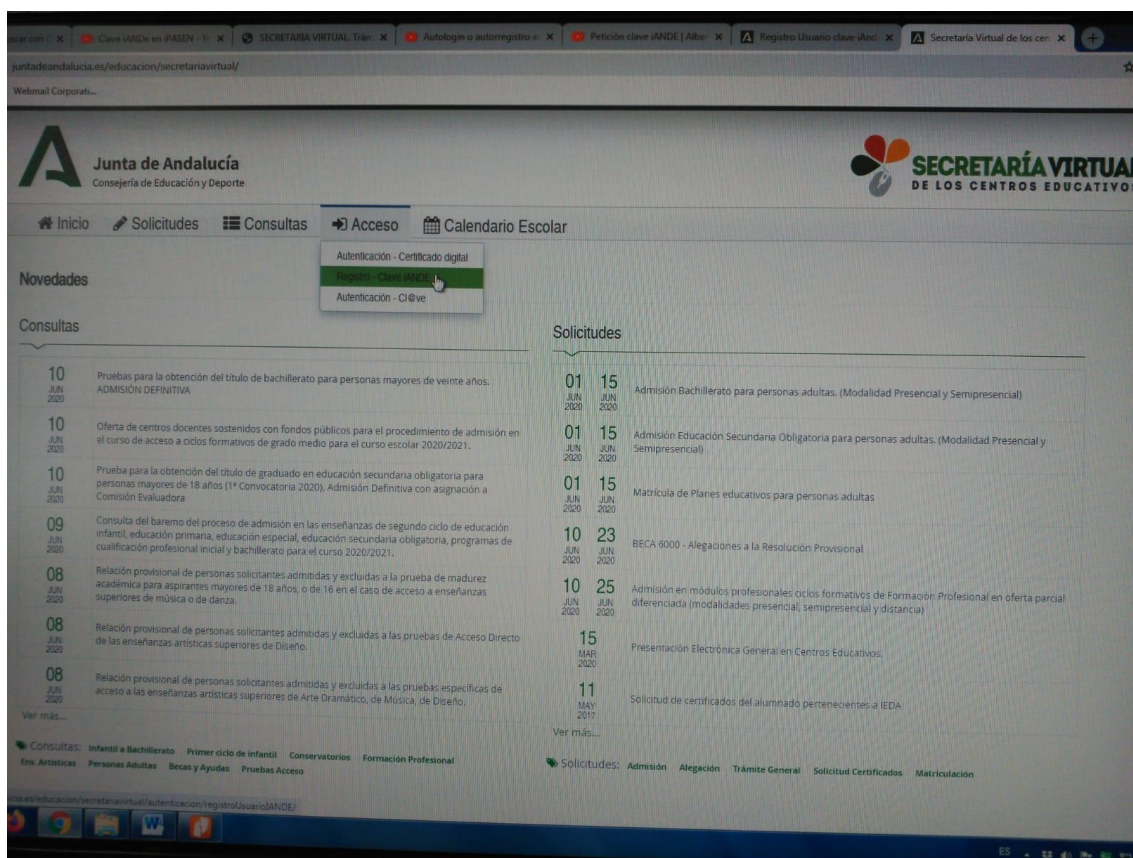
Clave iANDe en iPASEN | SECRETARIA VIRTUAL. Trám | Autologin o autorregistro | Petición clave iANDE | Registro Usuario clave iAnd | Secretaría Virtual de los cen

juntadeandalucia.es/educacion/secretariavirtual/

Webmail Corporati...

Junta de Andalucía
Consejería de Educación y Deporte

SECRETARÍA VIRTUAL
DE LOS CENTROS EDUCATIVOS

Inicio Solicitudes Consultas Acceso Calendario Escolar

Autenticación - Certificado digital
Registro - Clave iANDE
Autenticación - Cl@ve

Novedades

Consultas

10 JUN 2020 Pruebas para la obtención del título de bachillerato para personas mayores de veinte años. ADMISIÓN DEFINITIVA

10 JUN 2020 Oferta de centros docentes sostenidos con fondos públicos para el procedimiento de admisión en el curso de acceso a ciclos formativos de grado medio para el curso escolar 2020/2021.

10 JUN 2020 Prueba para la obtención del título de graduado en educación secundaria obligatoria para personas mayores de 18 años (1ª Convocatoria 2020). Admisión Definitiva con asignación a Comisión Evaluadora

09 JUN 2020 Consulta del baremo del proceso de admisión en las enseñanzas de segundo ciclo de educación infantil, educación primaria, educación especial, educación secundaria obligatoria, programas de cualificación profesional inicial y bachillerato para el curso 2020/2021.

08 JUN 2020 Relación provisional de personas solicitantes admitidas y excluidas a la prueba de madurez académica para aspirantes mayores de 18 años, o de 16 en el caso de acceso a enseñanzas superiores de música o de danza.

08 JUN 2020 Relación provisional de personas solicitantes admitidas y excluidas a las pruebas de Acceso Directo de las enseñanzas artísticas superiores de Diseño.

08 JUN 2020 Relación provisional de personas solicitantes admitidas y excluidas a las pruebas específicas de acceso a las enseñanzas artísticas superiores de Arte Dramático, de Música, de Diseño.

Ver más...

Consultas: Infantil a Bachillerato Primer ciclo de infantil Conservatorios Formación Profesional Ens. Artísticas Personas Adultas Becas y Ayudas Pruebas Acceso

Solicitudes

01 JUN 2020 15 JUN 2020 Admisión Bachillerato para personas adultas. (Modalidad Presencial y Semipresencial)

01 JUN 2020 15 JUN 2020 Admisión Educación Secundaria Obligatoria para personas adultas. (Modalidad Presencial y Semipresencial)

01 JUN 2020 15 JUN 2020 Matrícula de Planes educativos para personas adultas

10 JUN 2020 23 JUN 2020 BECA 6000 - Alegaciones a la Resolución Provisional

10 JUN 2020 25 JUN 2020 Admisión en módulos profesionales ciclos formativos de Formación Profesional en oferta parcial diferenciada (modalidades presencial, semipresencial y distancia)

15 MAR 2020 Presentación Electrónica General en Centros Educativos.

11 MAY 2017 Solicitud de certificados del alumnado pertenecientes a IEDA

Ver más...

Solicitudes: Admisión Alegación Trámite General Solicitud Certificados Matriculación

...ia.es/educacion/secretariavirtual/autenticacion/registroUsuarioiANDE/

ES